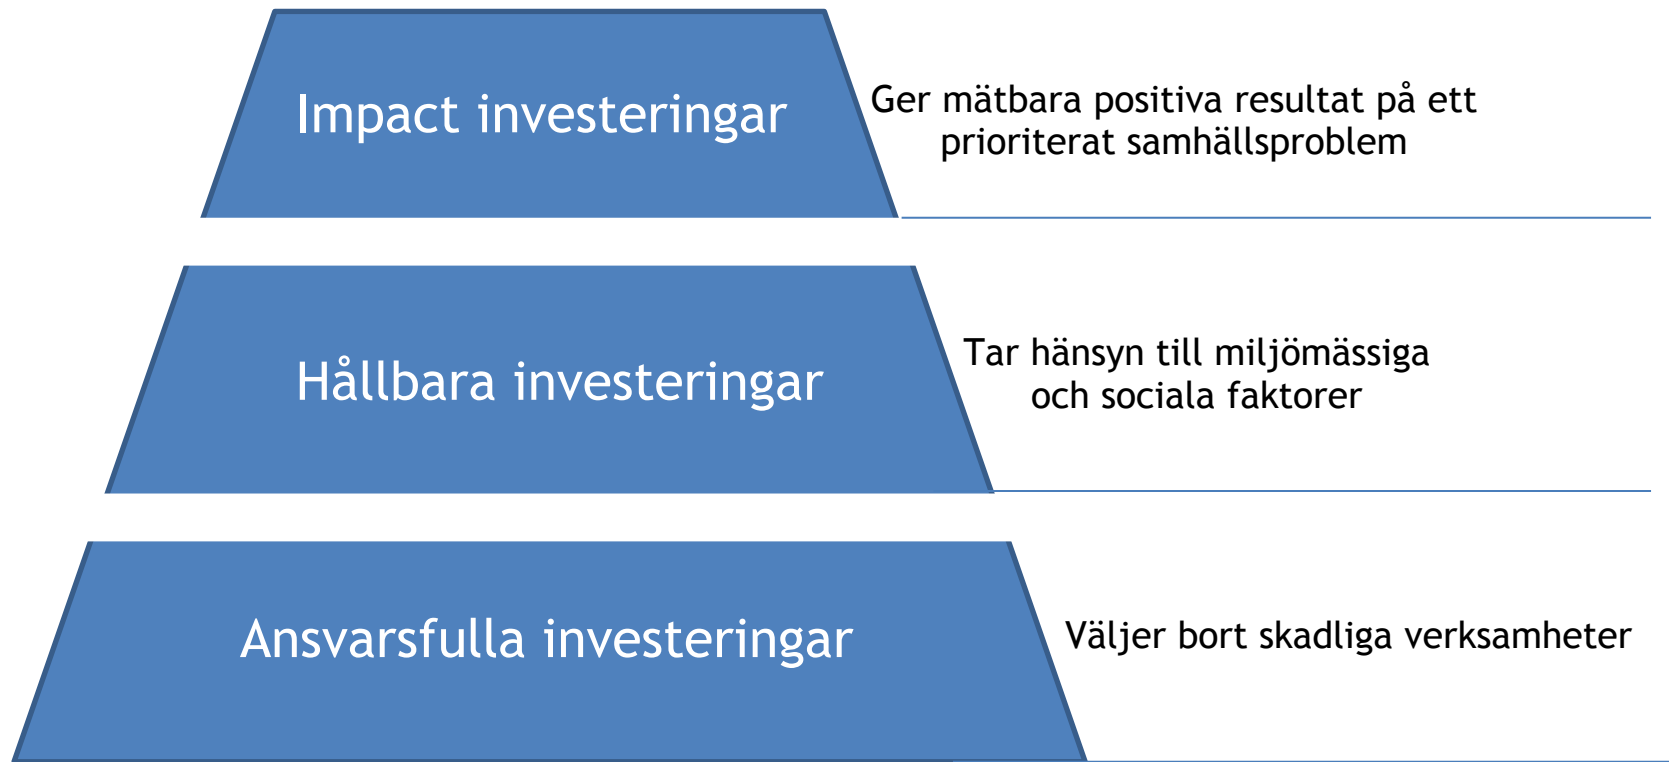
Impact investeringar

Ger mätbara positiva resultat på ett prioriterat samhällsproblem

Hållbara investeringar

Tar hänsyn till miljömässiga och sociala faktorer

Ansvarsfulla investeringar

Väljer bort skadliga verksamheter